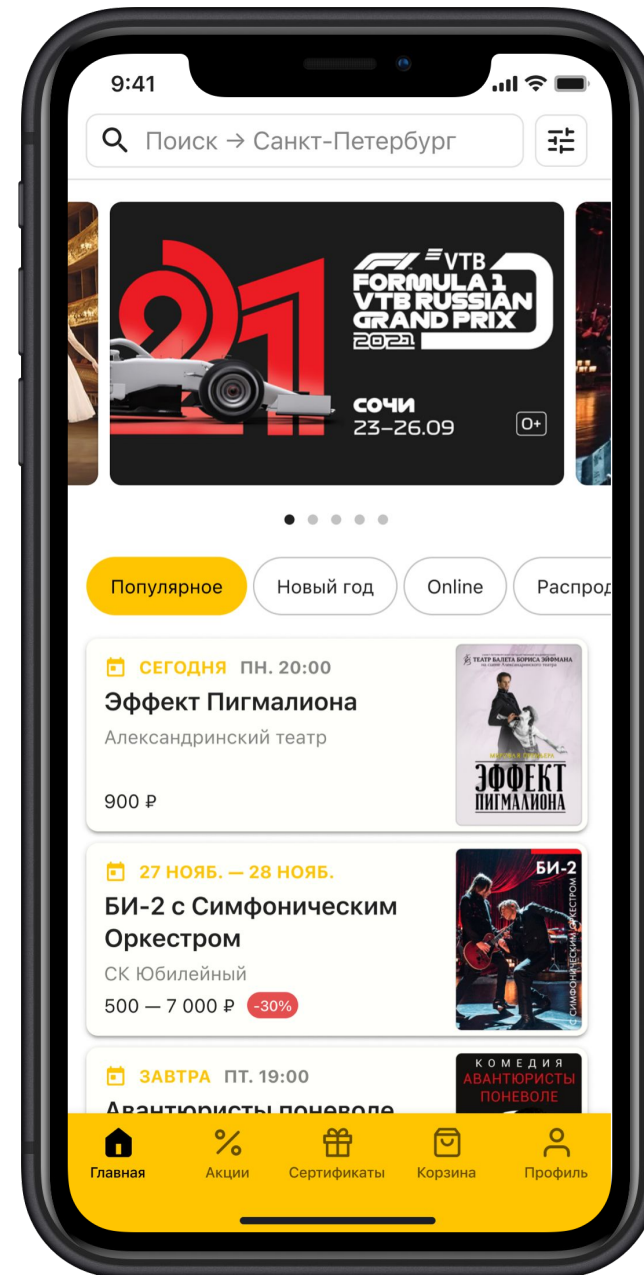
9:41

Поиск → Санкт-Петербург

F1 VTB
FORMULA 1
VTB RUSSIAN
GRAND PRIX
2021

СОЧИ
23–26.09

0+

Популярное
Новый год
Online
Распрод

СЕГОДНЯ ПН. 20:00
Эффект Пигмалиона
Александринский театр
900 ₽

ТЕАТР БАЛЕТА БОРИСА ЭЙФМАНА
ЭФФЕКТ ПИГМАЛИОНА

27 НОЯБ. — 28 НОЯБ.
БИ-2 с Симфоническим Оркестром
СК Юбилейный
500 — 7 000 ₽ -30%

БИ-2
С СИМФОНИЧЕСКИМ ОРКЕСТРОМ

ЗАВТРА ПТ. 19:00
Авантюристы поневоле

КОМЕДИЯ
АВАНТЮРИСТЫ
ПОНЕВОЛЕ

Главная
Акции
Сертификаты
Корзина
Профиль